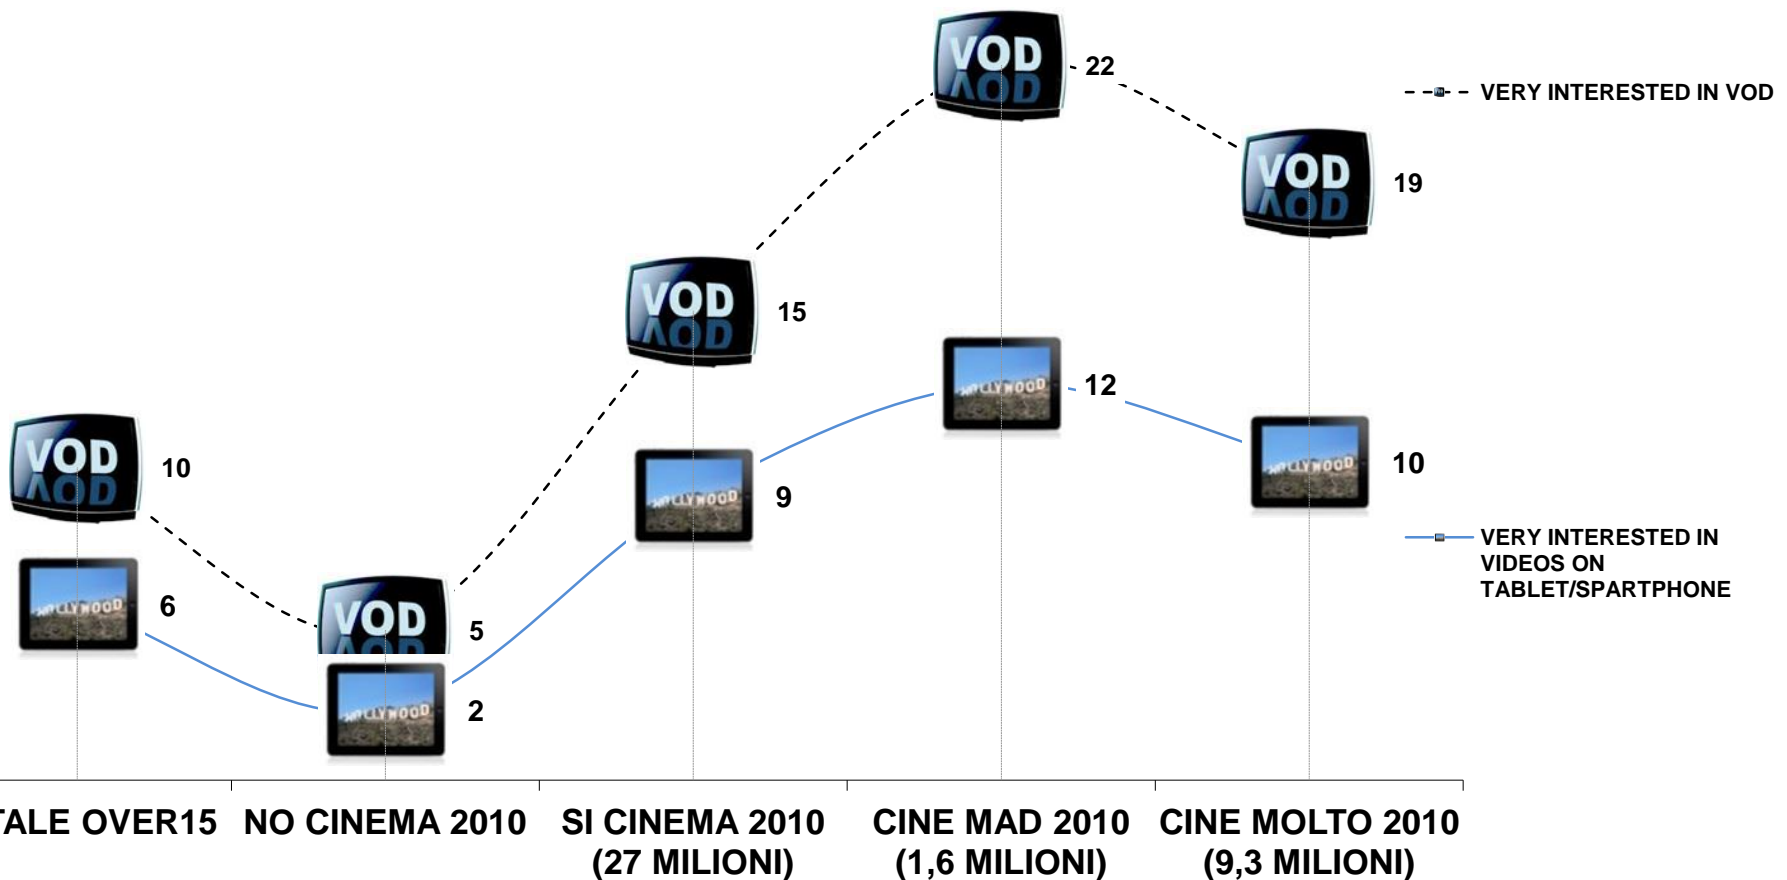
VOD 22

VERY INTERESTED IN VOD

VOD 19

VOD 15

12

10

VOD 10

9

VERY INTERESTED IN VIDEOS ON TABLET/SPARTPHONE

6

VOD 5

2

TALE OVER15 NO CINEMA 2010 SI CINEMA 2010 (27 MILIONI) CINE MAD 2010 (1,6 MILIONI) CINE MOLTO 2010 (9,3 MILIONI)